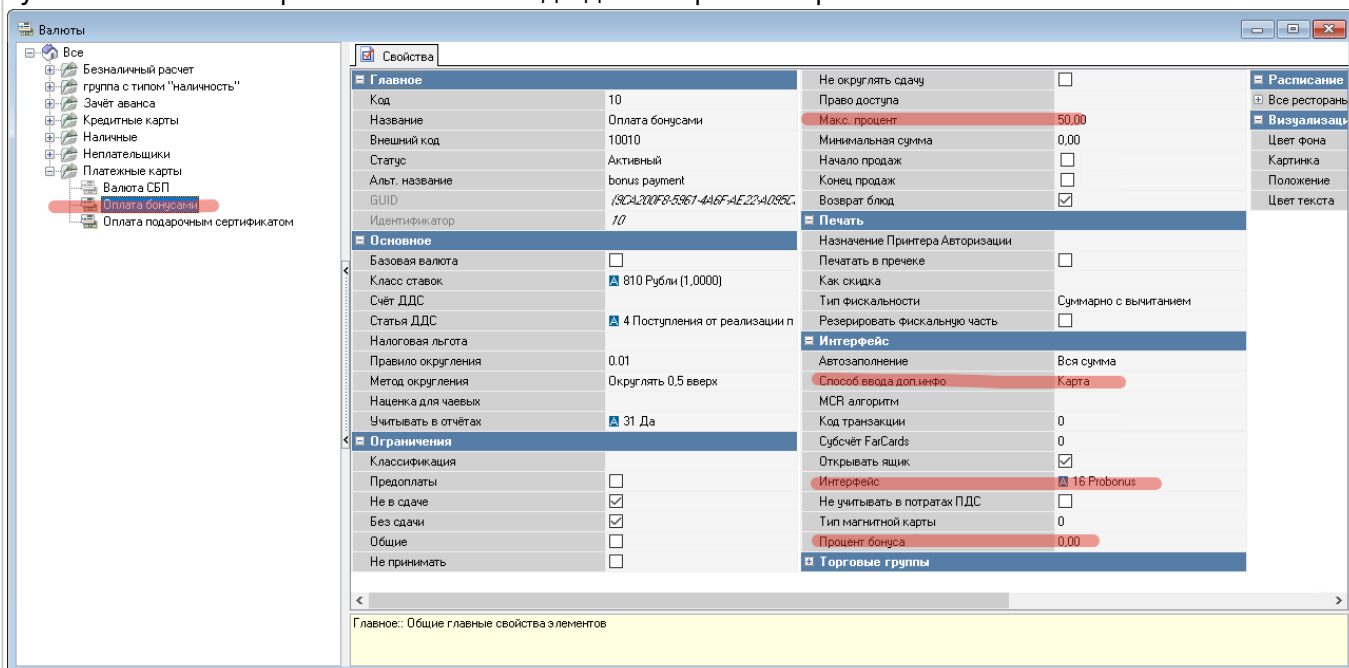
Валюты

Все
Безналичный расчет
группа с типом "наличность"
Зачёт аванса
Кредитные карты
Наличные
Неплательщики
Платежные карты
Валюта СБП
Оплата бонусами
Оплата подарочным сертификатом

Свойства

| Главное | |
|---|---|
| Код | 10 |
| Название | Оплата бонусами |
| Внешний код | 10010 |
| Статус | Активный |
| Альт. название | bonus payment |
| GUID | {9CA200F8-5961-4A6F-AE22-A095C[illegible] |
| Идентификатор | 10 |
| **Основное** | |
| Базовая валюта | |
| Класс ставок | 810 Рубли (1,0000) |
| Счёт ДДС | |
| Статья ДДС | 4 Поступления от реализации п |
| Налоговая льгота | |
| Правило округления | 0.01 |
| Метод округления | Округлять 0,5 вверх |
| Наценка для чаевых | |
| Учитывать в отчётах | 31 Да |
| **Ограничения** | |
| Классификация | |
| Предоплаты | |
| Не в сдаче | |
| Без сдачи | |
| Общие | |
| Не принимать | |

| | |
|---|---|
| Не округлять сдачу | |
| Право доступа | |
| Макс. процент | 50,00 |
| Минимальная сумма | 0,00 |
| Начало продаж | |
| Конец продаж | |
| Возврат блюд | |
| **Печать** | |
| Назначение Принтера Авторизации | |
| Печатать в пречеке | |
| Как скидка | |
| Тип фискальности | Суммарно с вычитанием |
| Резервировать фискальную часть | |
| **Интерфейс** | |
| Автозаполнение | Вся сумма |
| Способ ввода доп.инфо | Карта |
| MCR алгоритм | |
| Код транзакции | 0 |
| Субсчёт FarCards | 0 |
| Открывать ящик | |
| Интерфейс | 16 Probonus |
| Не учитывать в потратах ПДС | |
| Тип магнитной карты | 0 |
| Процент бонуса | 0,00 |
| **Торговые группы** | |

Расписание
Все ресторан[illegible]
Визуализац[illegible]
Цвет фона
Картинка
Положение
Цвет текста

Главное:: Общие главные свойства элементов